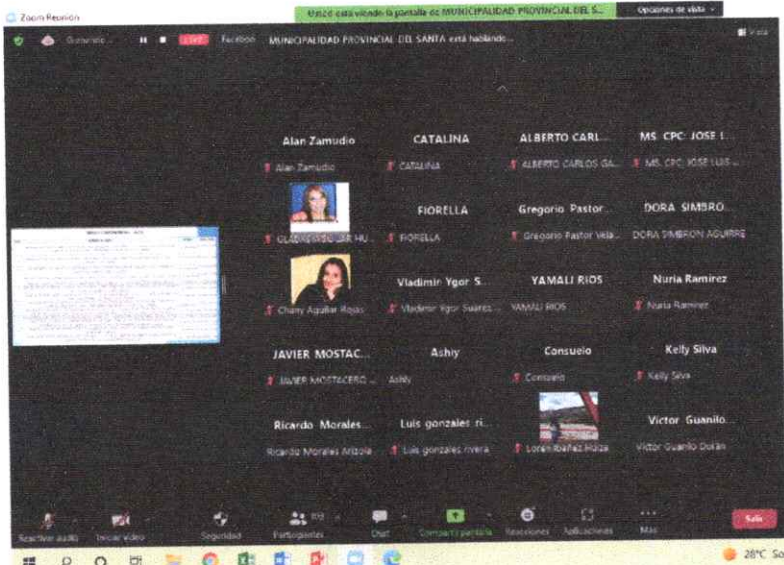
Zoom Reunión

Usted está viendo la pantalla de MUNICIPALIDAD PROVINCIAL DEL S...

Opciones de vista

Grabando...

LIVE

Facebook

MUNICIPALIDAD PROVINCIAL DEL SANTA está hablando...

Vista

Alan Zamudio
Alan Zamudio

CATALINA
CATALINA

ALBERTO CARL...
ALBERTO CARLOS GA...

MS. CPC JOSE L...
MS. CPC JOSE LUIS...

GLADYS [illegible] HU...

FIORELLA
FIORELLA

Gregorio Pastor...
Gregorio Pastor Vela...

DORA SIMBRO...
DORA SIMBRON AGUIRRE

Chary Aguilar Rojas

Vladimir Ygor S...
Vladimir Ygor Suarez...

YAMALI RIOS
YAMALI RIOS

Nuria Ramirez
Nuria Ramirez

JAVIER MOSTAC...
JAVIER MOSTACERO...

Ashly
Ashly

Consuelo
Consuelo

Kelly Silva
Kelly Silva

Ricardo Morales...
Ricardo Morales Arizola

Luis gonzales ri...
Luis gonzales rivera

Loren Ibañez Holza

Victor Guanilo...
Victor Guanilo Dolas

Reactivar audio

Iniciar video

Seguridad

Participantes

Chat

Compartir pantalla

Reacciones

Aplicaciones

Más

Salir

28°C Sol